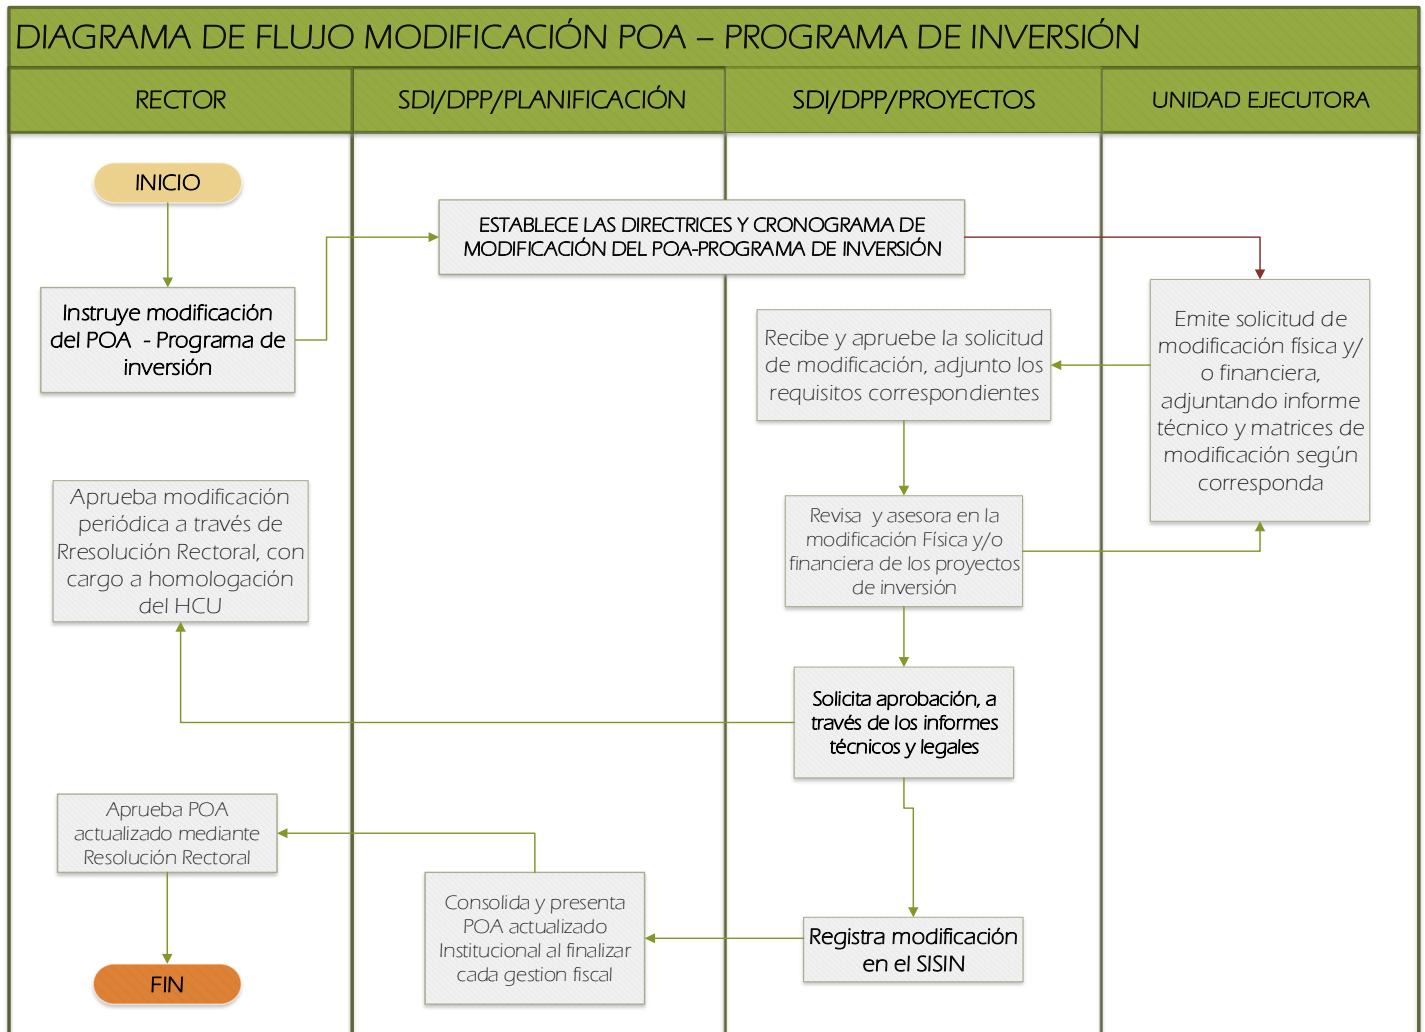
DIAGRAMA DE FLUJO MODIFICACIÓN POA – PROGRAMA DE INVERSIÓN

RECTOR

SDI/DPP/PLANIFICACIÓN

SDI/DPP/PROYECTOS

UNIDAD EJECUTORA

INICIO

ESTABLECE LAS DIRECTRICES Y CRONOGRAMA DE MODIFICACIÓN DEL POA-PROGRAMA DE INVERSIÓN

Instruye modificación del POA - Programa de inversión

Recibe y apruebe la solicitud de modificación, adjunto los requisitos correspondientes

Emite solicitud de modificación física y/ o financiera, adjuntando informe técnico y matrices de modificación según corresponda

Aprueba modificación periódica a través de Rresolución Rectoral, con cargo a homologación del HCU

Revisa y asesora en la modificación Física y/o financiera de los proyectos de inversión

Solicita aprobación, a través de los informes técnicos y legales

Aprueba POA actualizado mediante Resolución Rectoral

Consolida y presenta POA actualizado Institucional al finalizar cada gestion fiscal

Registra modificación en el SISIN

FIN